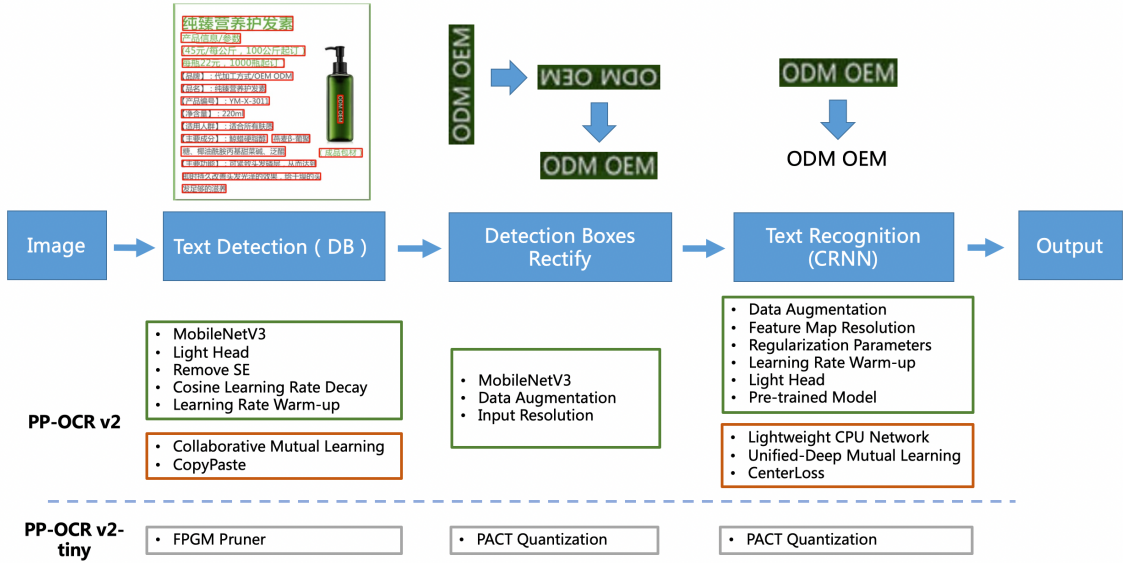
纯臻营养护发素
产品信息/参数
45元/每公斤，100公斤起订
每瓶22元，1000瓶起订
【品牌】：代加工方式/OEM ODM
【品名】：纯臻营养护发素
【产品编号】：YM-X-3011
【净含量】：220ml
【适用人群】：适合所有肤质
【主要成分】：鲸蜡硬脂醇、燕麦β-葡聚糖、椰油酰胺丙基甜菜碱、泛醇
【主要功能】：可紧致头发磷层，从而达到即时持久改善头发光泽的效果，给干燥的头发足够的滋养
成品包材

ODM OEM

ODM OEM

ODM OEM

ODM OEM

ODM OEM

Image

Text Detection ( DB )

Detection Boxes Rectify

Text Recognition (CRNN)

Output

- MobileNetV3
- Light Head
- Remove SE
- Cosine Learning Rate Decay
- Learning Rate Warm-up

- Collaborative Mutual Learning
- CopyPaste

- MobileNetV3
- Data Augmentation
- Input Resolution

- Data Augmentation
- Feature Map Resolution
- Regularization Parameters
- Learning Rate Warm-up
- Light Head
- Pre-trained Model

- Lightweight CPU Network
- Unified-Deep Mutual Learning
- CenterLoss

PP-OCR v2

PP-OCR v2-tiny

- FPGM Pruner

- PACT Quantization

- PACT Quantization